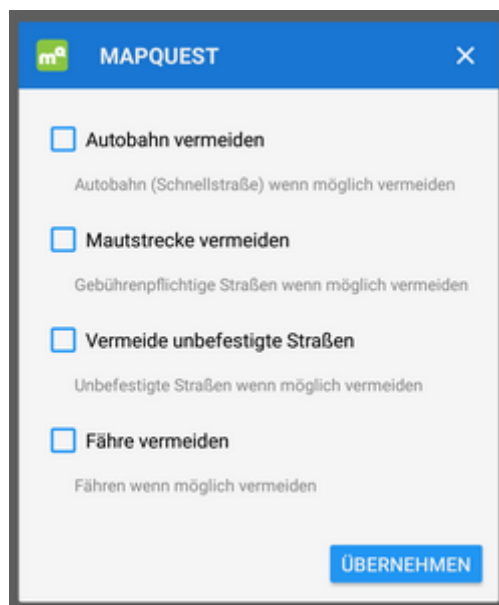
MAPQUEST ✕

Autobahn vermeiden

Autobahn (Schnellstraße) wenn möglich vermeiden

Mautstrecke vermeiden

Gebührenpflichtige Straßen wenn möglich vermeiden

Vermeide unbefestigte Straßen

Unbefestigte Straßen wenn möglich vermeiden

Fähre vermeiden

Fähren wenn möglich vermeiden

ÜBERNEHMEN